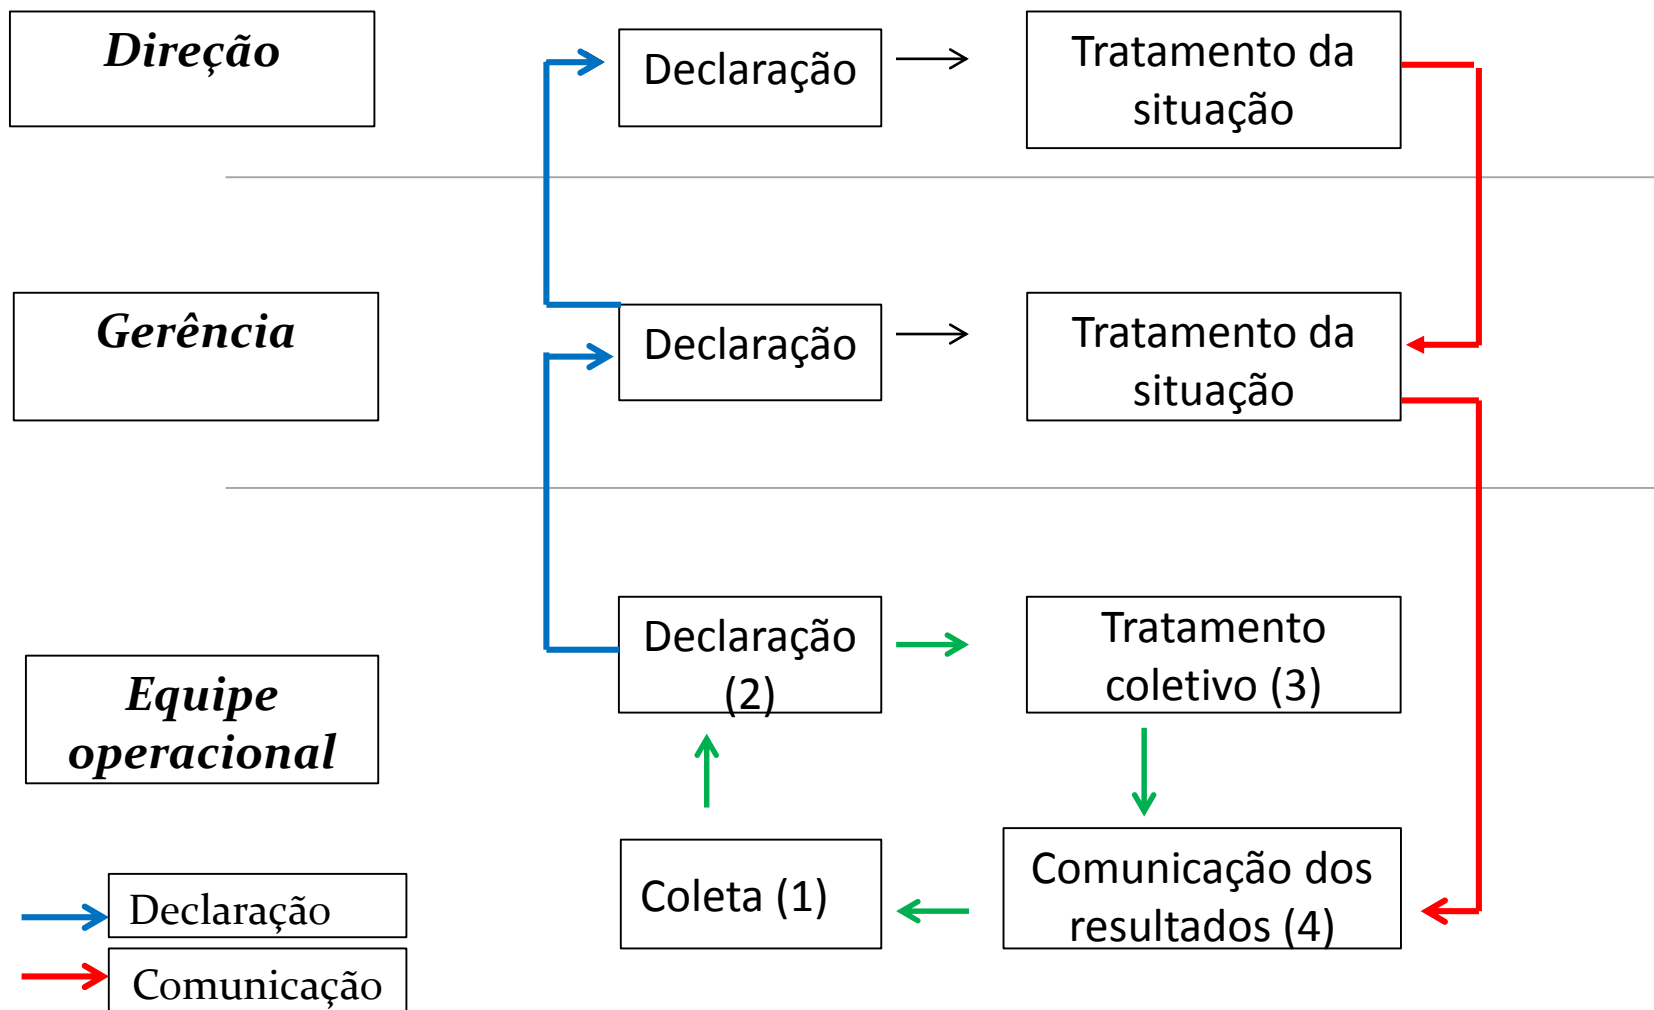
Direção

Declaração

Tratamento da situação

Gerência

Declaração

Tratamento da situação

Equipe operacional

Declaração (2)

Tratamento coletivo (3)

Coleta (1)

Comunicação dos resultados (4)

Declaração

Comunicação